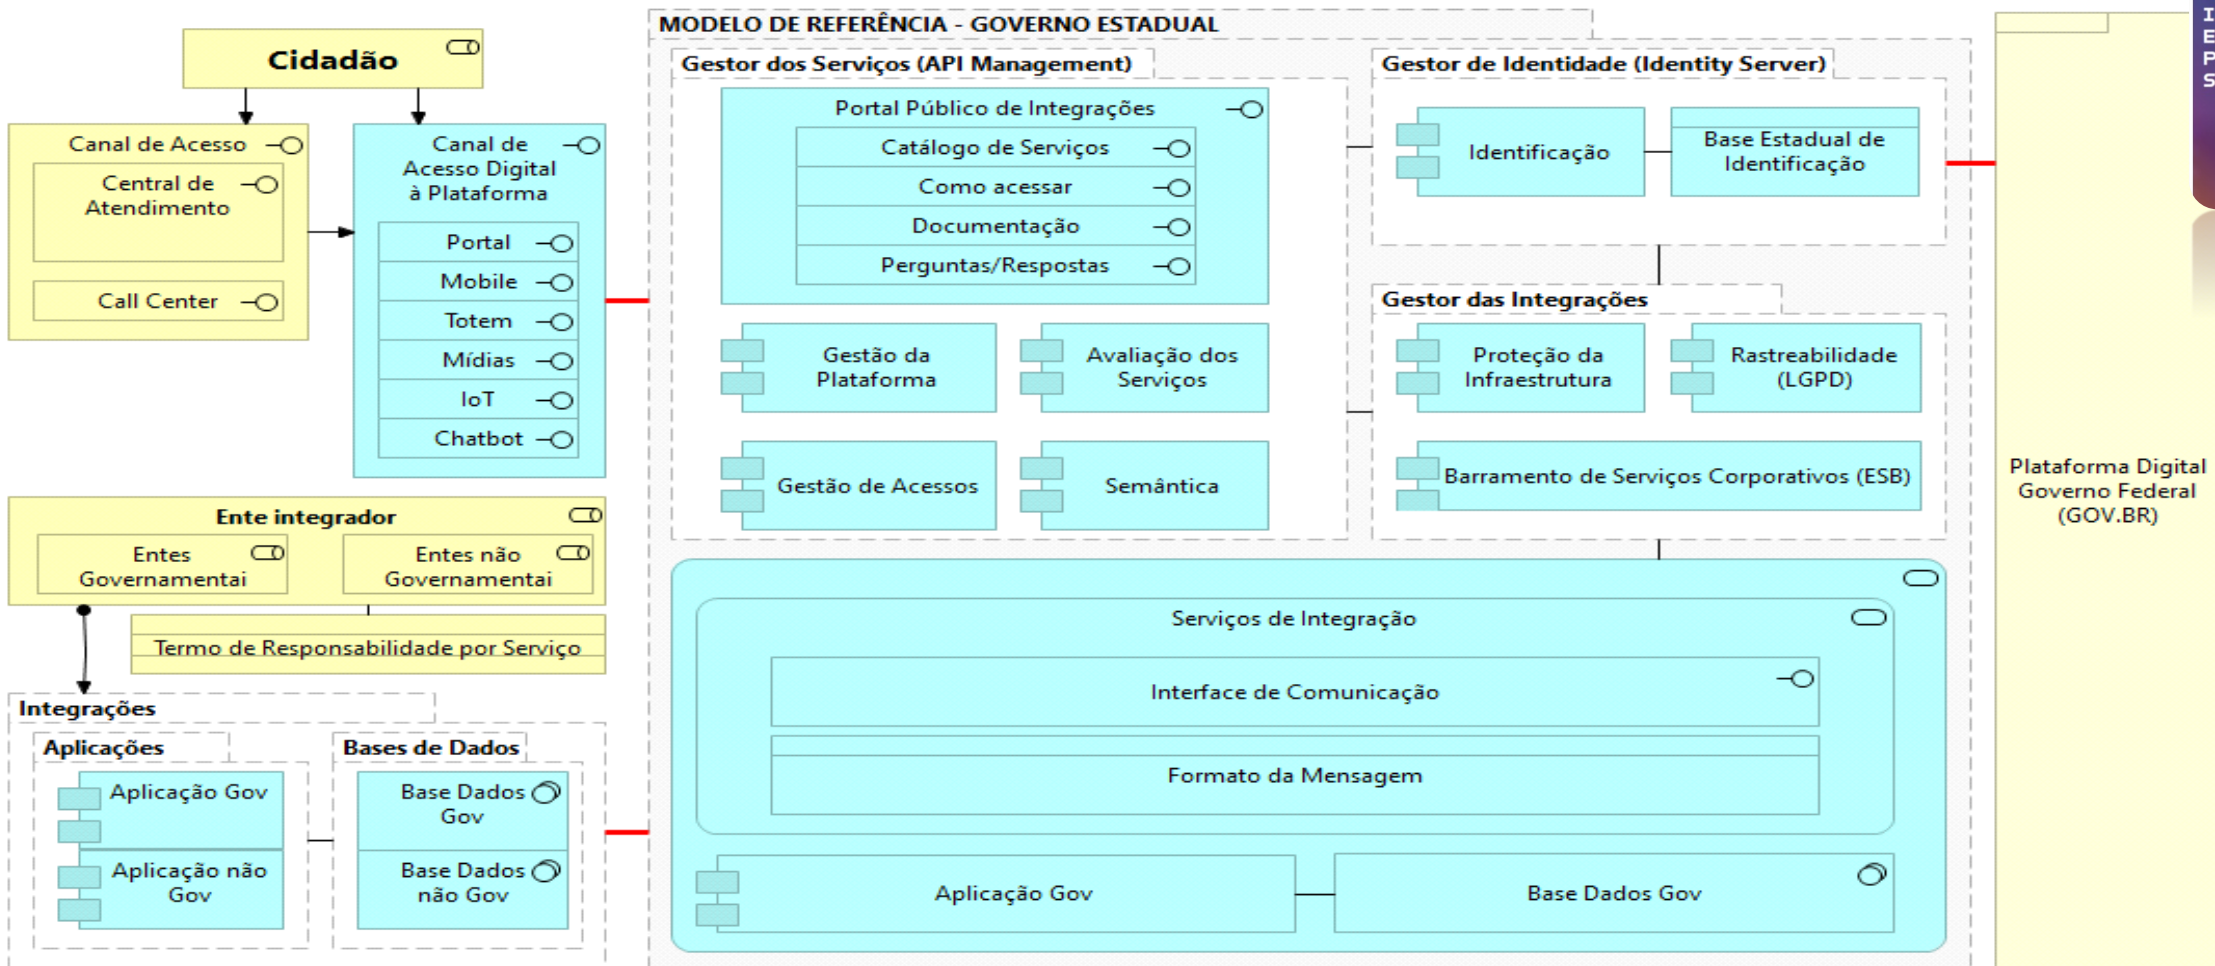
Cidadão

Canal de Acesso

Central de Atendimento

Call Center

Canal de Acesso Digital à Plataforma

Portal

Mobile

Totem

Mídias

IoT

Chatbot

Ente integrador

Entes Governamentai

Entes não Governamentai

Termo de Responsabilidade por Serviço

Integrações

Aplicações

Aplicação Gov

Aplicação não Gov

Bases de Dados

Base Dados Gov

Base Dados não Gov

MODELO DE REFERÊNCIA - GOVERNO ESTADUAL

Gestor dos Serviços (API Management)

Portal Público de Integrações

Catálogo de Serviços

Como acessar

Documentação

Perguntas/Respostas

Gestão da Plataforma

Avaliação dos Serviços

Gestão de Acessos

Semântica

Gestor de Identidade (Identity Server)

Identificação

Base Estadual de Identificação

Gestor das Integrações

Proteção da Infraestrutura

Rastreabilidade (LGPD)

Barramento de Serviços Corporativos (ESB)

Serviços de Integração

Interface de Comunicação

Formato da Mensagem

Aplicação Gov

Base Dados Gov

Plataforma Digital Governo Federal (GOV.BR)

I
E
P
S